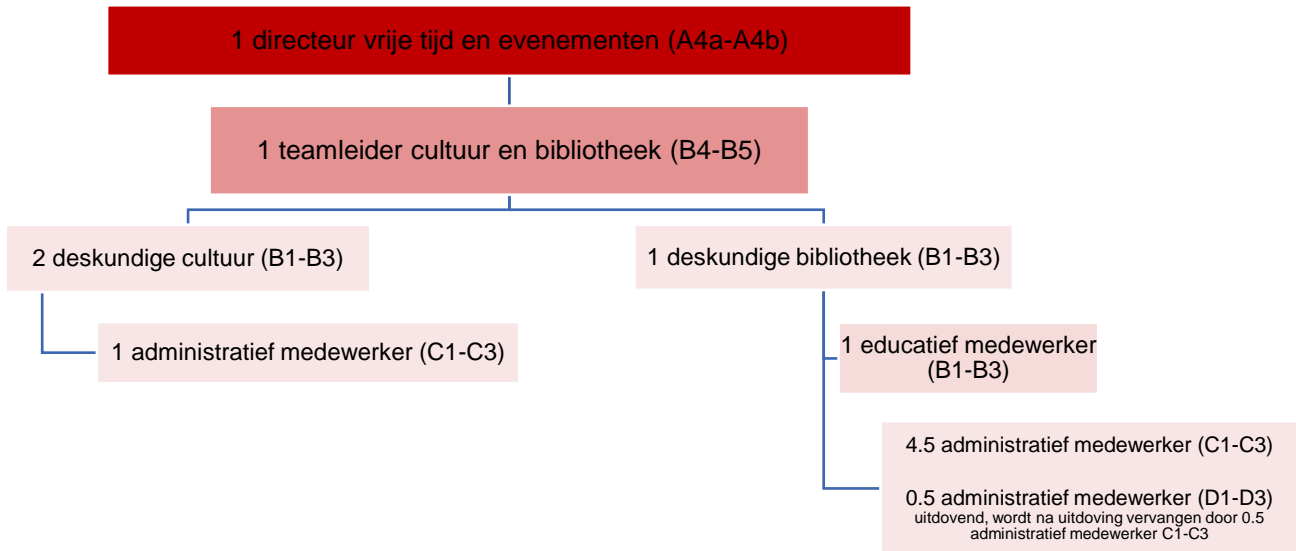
1 directeur vrije tijd en evenementen (A4a-A4b)

1 teamleider cultuur en bibliotheek (B4-B5)

2 deskundige cultuur (B1-B3)

1 administratief medewerker (C1-C3)

1 deskundige bibliotheek (B1-B3)

1 educatief medewerker (B1-B3)

4.5 administratief medewerker (C1-C3)

0.5 administratief medewerker (D1-D3)
uitdovend, wordt na uitdoving vervangen door 0.5 administratief medewerker C1-C3